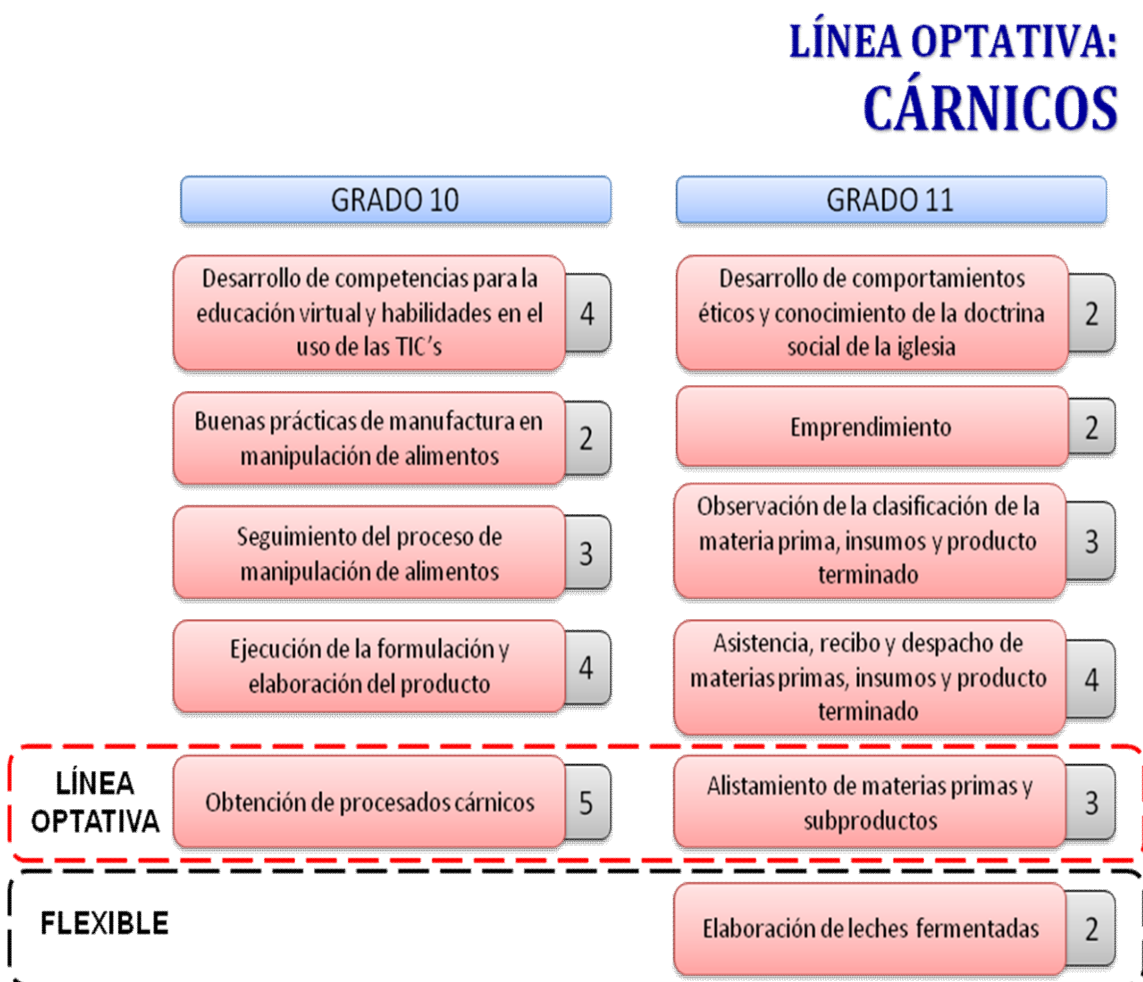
LÍNEA OPTATIVA:
CÁRNICOS

GRADO 10

Desarrollo de competencias para la educación virtual y habilidades en el uso de las TIC's 4

Buenas prácticas de manufactura en manipulación de alimentos 2

Seguimiento del proceso de manipulación de alimentos 3

Ejecución de la formulación y elaboración del producto 4

GRADO 11

Desarrollo de comportamientos éticos y conocimiento de la doctrina social de la iglesia 2

Emprendimiento 2

Observación de la clasificación de la materia prima, insumos y producto terminado 3

Asistencia, recibo y despacho de materias primas, insumos y producto terminado 4

LÍNEA OPTATIVA

Obtención de procesados cárnicos 5

Alistamiento de materias primas y subproductos 3

FLEXIBLE

Elaboración de leches fermentadas 2